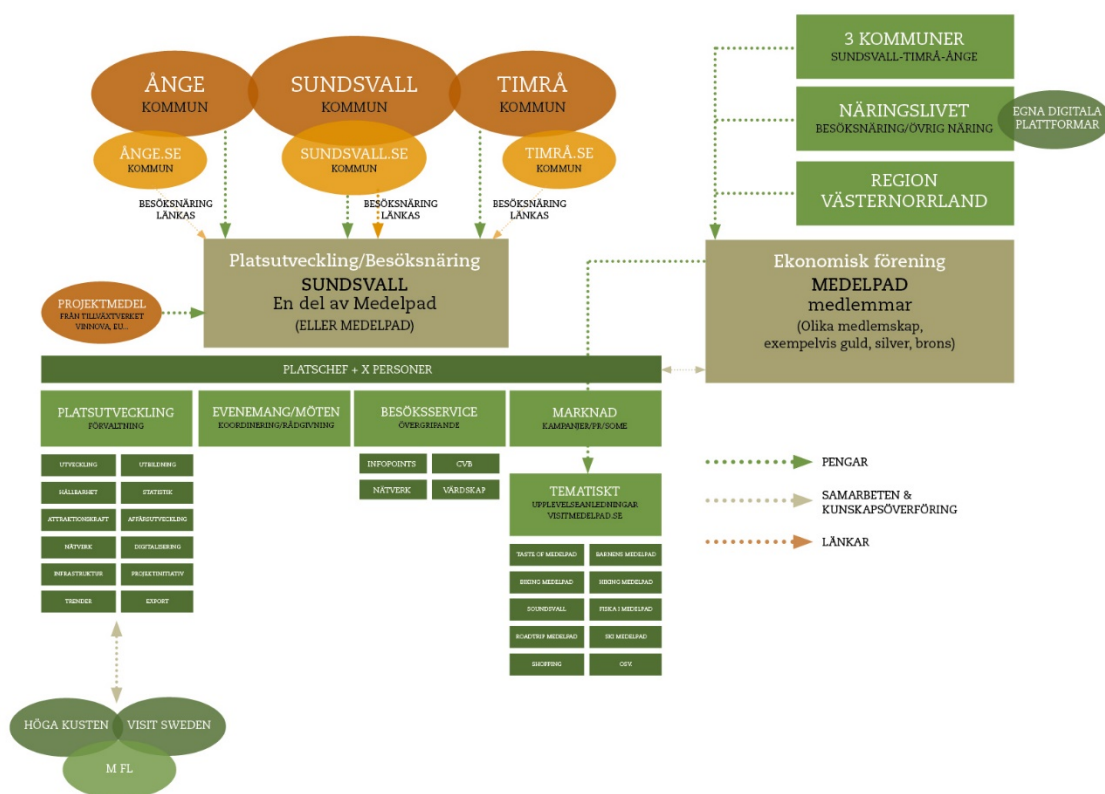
ÅNGE
KOMMUN

SUNDSVALL
KOMMUN

TIMRÅ
KOMMUN

ÅNGE.SE
KOMMUN

SUNDSVALL.SE
KOMMUN

TIMRÅ.SE
KOMMUN

BESÖKSNÄRING LÄNKAS

BESÖKSNÄRING LÄNKAS

BESÖKSNÄRING LÄNKAS

3 KOMMUNER
SUNDSVALL-TIMRÅ-ÅNGE

NÄRINGSLIVET
BESÖKSNÄRING/ÖVRIG NÄRING

EGNA DIGITALA PLATTFORMAR

REGION VÄSTERNORRLAND

Platsutveckling/Besöksnäring
SUNDSVALL
En del av Medelpad
(ELLER MEDELPAD)

PROJEKTMEDEL
FRÅN TILLVÄXTVERKET VINNOVA, EU..

Ekonomisk förening
MEDELPAD
medlemmar
(Olika medlemskap, exempelvis guld, silver, brons)

PLATSCHEF + X PERSONER

PLATSUTVECKLING
FÖRVALTNING

EVENEMANG/MÖTEN
KOORDINERING/RÅDGIVNING

BESÖKSSERVICE
ÖVERGRIPANDE

MARKNAD
KAMPANJER/PR/SOME

UTVECKLING
UTBILDNING
HÅLLBARHET
STATISTIK
ATTRAKTIONSKRAFT
AFFÄRSUTVECKLING
NÄTVERK
DIGITALISERING
INFRASTRUKTUR
PROJEKTINITIATIV
TRENDER
EXPORT

INFOPOINTS
CVB
NÄTVERK
VÄRDSKAP

TEMATISKT
UPPLEVELSEANLEDNINGAR
VISITMEDELPAD.SE

TASTE OF MEDELPAD
BARNENS MEDELPAD
BIKING MEDELPAD
HIKING MEDELPAD
SOUNDSVALL
FISKA I MEDELPAD
ROADTRIP MEDELPAD
SKI MEDELPAD
SHOPPING
OSV.

PENGAR

SAMARBETEN & KUNSKAPSÖVERFÖRING

LÄNKAR

HÖGA KUSTEN
VISIT SWEDEN
M FL